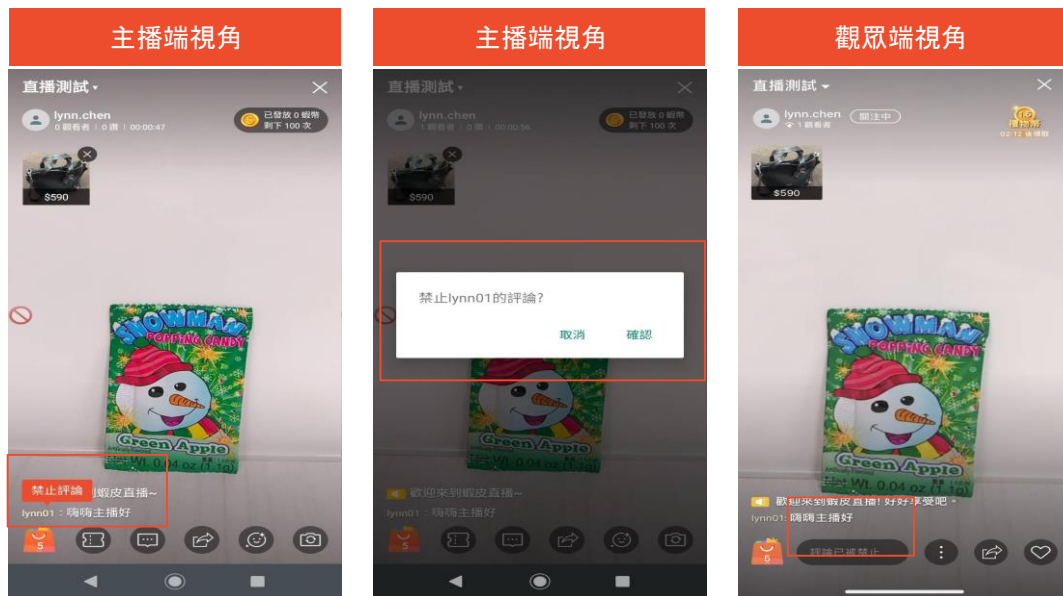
主播端視角

直播測試 ▾

lynn.chen
0 觀看者 | 0 讚 | 00:00:47

已發放 0 蝦幣
剩下 100 次

$590

SNOWMAN
POPPING CANDY
Green Apple
Net Wt. 0.04 oz (1.1g)

禁止評論 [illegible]到蝦皮直播~
lynn01：嗨嗨主播好

5

主播端視角

直播測試 ▾

lynn.chen
1 觀看者 | 0 讚 | 00:00:56

已發放 0 蝦幣
剩下 100 次

$590

禁止lynn01的評論?

取消 確認

歡迎來到蝦皮直播~
lynn01：嗨嗨主播好

5

觀眾端視角

直播測試 ▾

lynn.chen
1 觀看者

關注中

02:12

$590

SNOWMAN
POPPING CANDY
Green Apple
Net Wt. 0.04 oz (1.1g)

歡迎來到蝦皮直播! 好好享受吧~
lynn01: 嗨嗨主播好

0

評論已被禁止